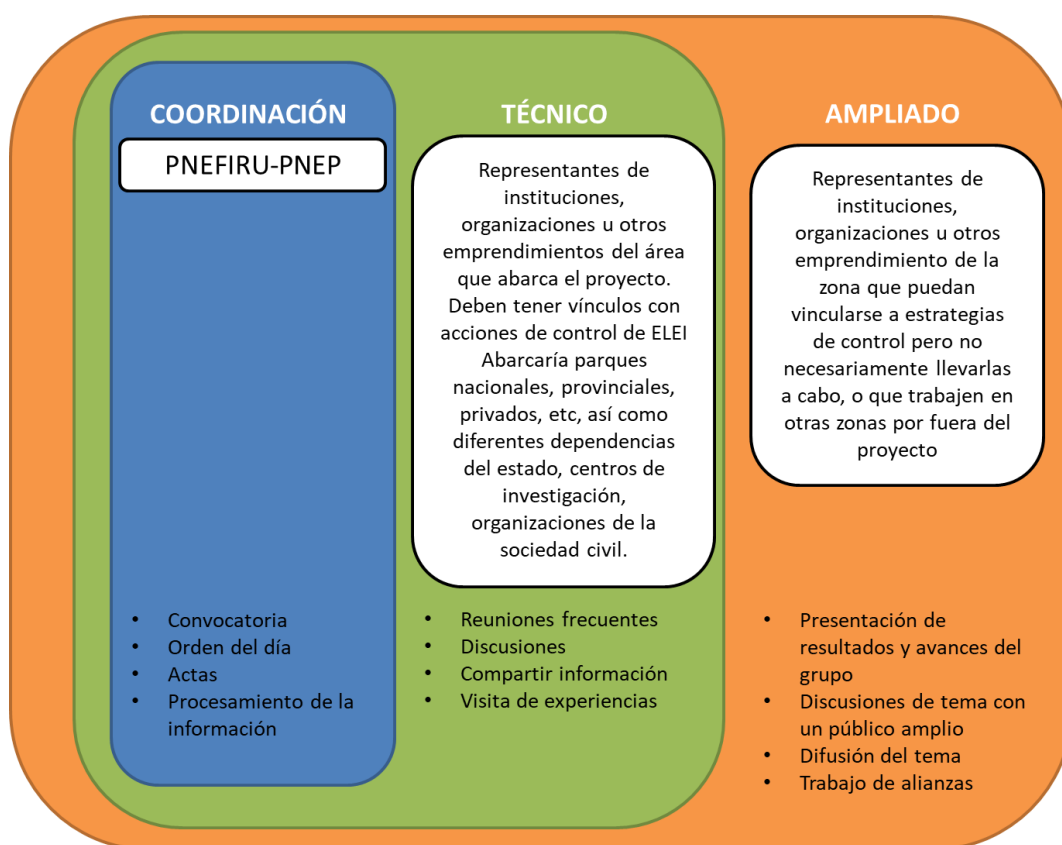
COORDINACIÓN

PNEFIRU-PNEP

- Convocatoria
- Orden del día
- Actas
- Procesamiento de la información

TÉCNICO

Representantes de instituciones, organizaciones u otros emprendimientos del área que abarca el proyecto. Deben tener vínculos con acciones de control de ELEI Abarcaría parques nacionales, provinciales, privados, etc, así como diferentes dependencias del estado, centros de investigación, organizaciones de la sociedad civil.

- Reuniones frecuentes
- Discusiones
- Compartir información
- Visita de experiencias

AMPLIADO

Representantes de instituciones, organizaciones u otros emprendimiento de la zona que puedan vincularse a estrategias de control pero no necesariamente llevarlas a cabo, o que trabajen en otras zonas por fuera del proyecto

- Presentación de resultados y avances del grupo
- Discusiones de tema con un público amplio
- Difusión del tema
- Trabajo de alianzas